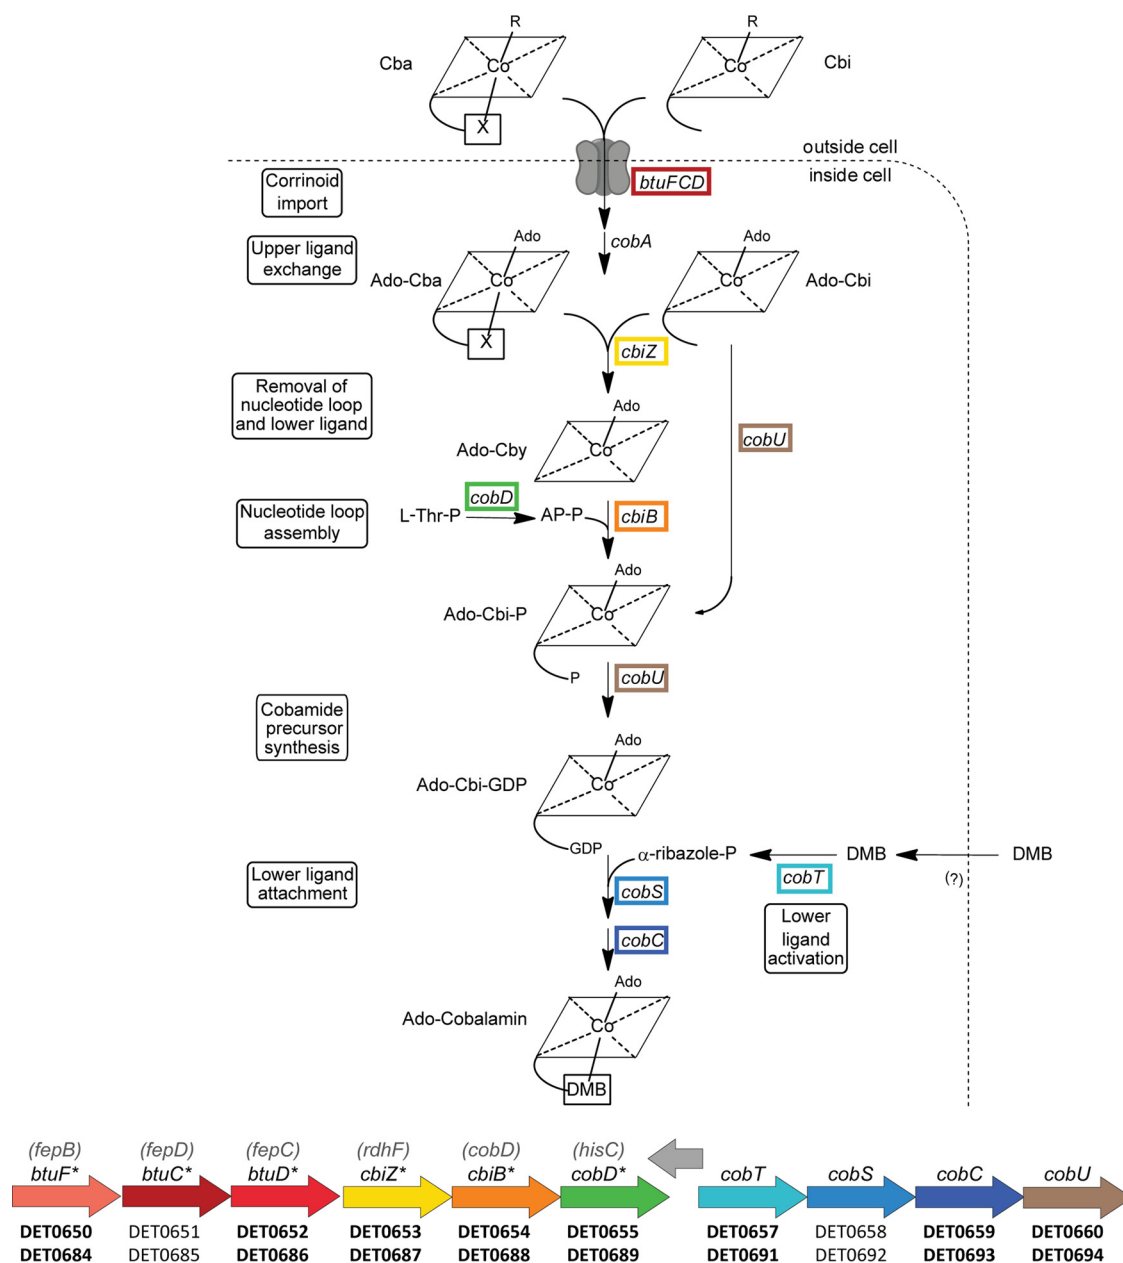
R
Cba
Co
X

R
Co
Cbi

outside cell
inside cell

Corrinoid import
btuFCD

Upper ligand exchange
cobA

Ado
Ado-Cba
Co
X

Ado
Co
Ado-Cbi

cbiZ

Removal of nucleotide loop and lower ligand

Ado
Ado-Cby
Co

cobU

Nucleotide loop assembly
cobD
L-Thr-P
AP-P
cbiB

Ado
Ado-Cbi-P
Co
P

cobU

Cobamide precursor synthesis

Ado
Ado-Cbi-GDP
Co
GDP

Lower ligand attachment
$\alpha$-ribazole-P
DMB
DMB
(?)
cobT
cobS
cobC
Lower ligand activation

Ado
Ado-Cobalamin
Co
DMB

(fepB) btuF* DET0650 DET0684
(fepD) btuC* DET0651 DET0685
(fepC) btuD* DET0652 DET0686
(rdhF) cbiZ* DET0653 DET0687
(cobD) cbiB* DET0654 DET0688
(hisC) cobD* DET0655 DET0689
cobT DET0657 DET0691
cobS DET0658 DET0692
cobC DET0659 DET0693
cobU DET0660 DET0694